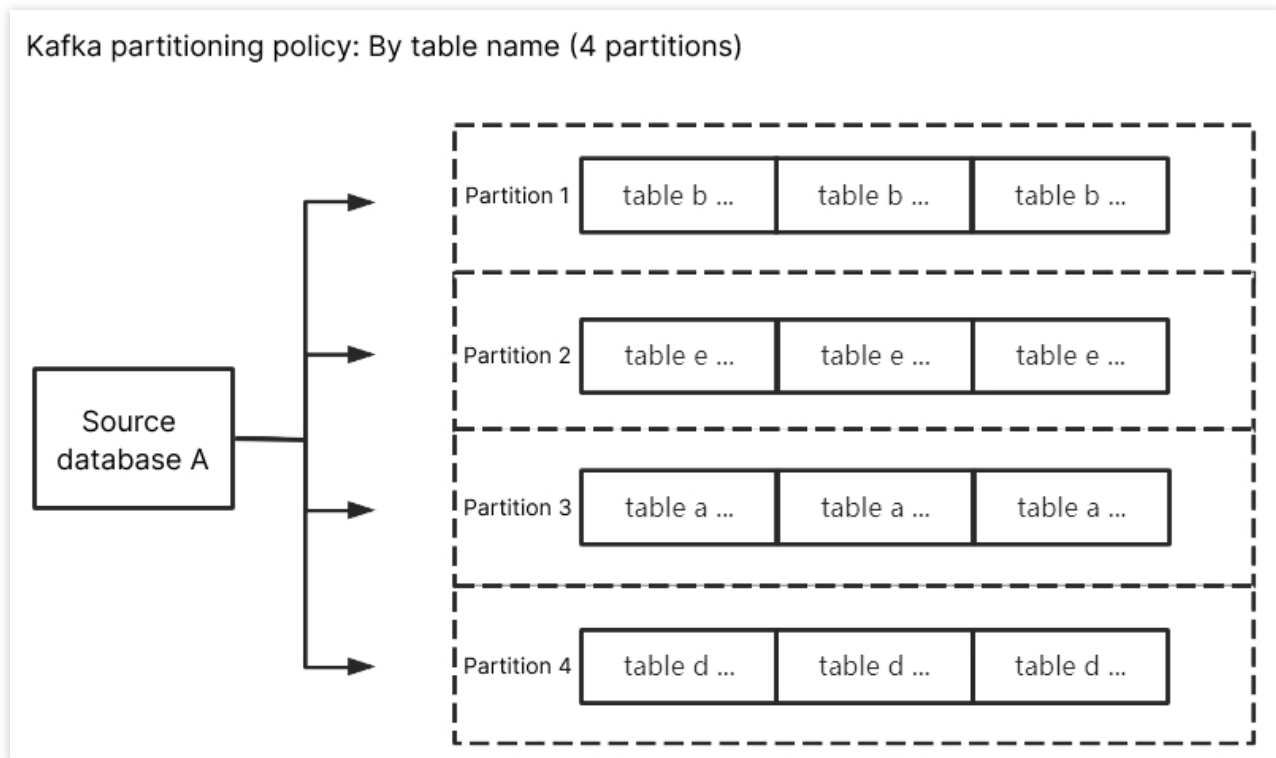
Kafka partitioning policy: By table name (4 partitions)

Source database A

Partition 1 table b ... table b ... table b ...

Partition 2 table e ... table e ... table e ...

Partition 3 table a ... table a ... table a ...

Partition 4 table d ... table d ... table d ...